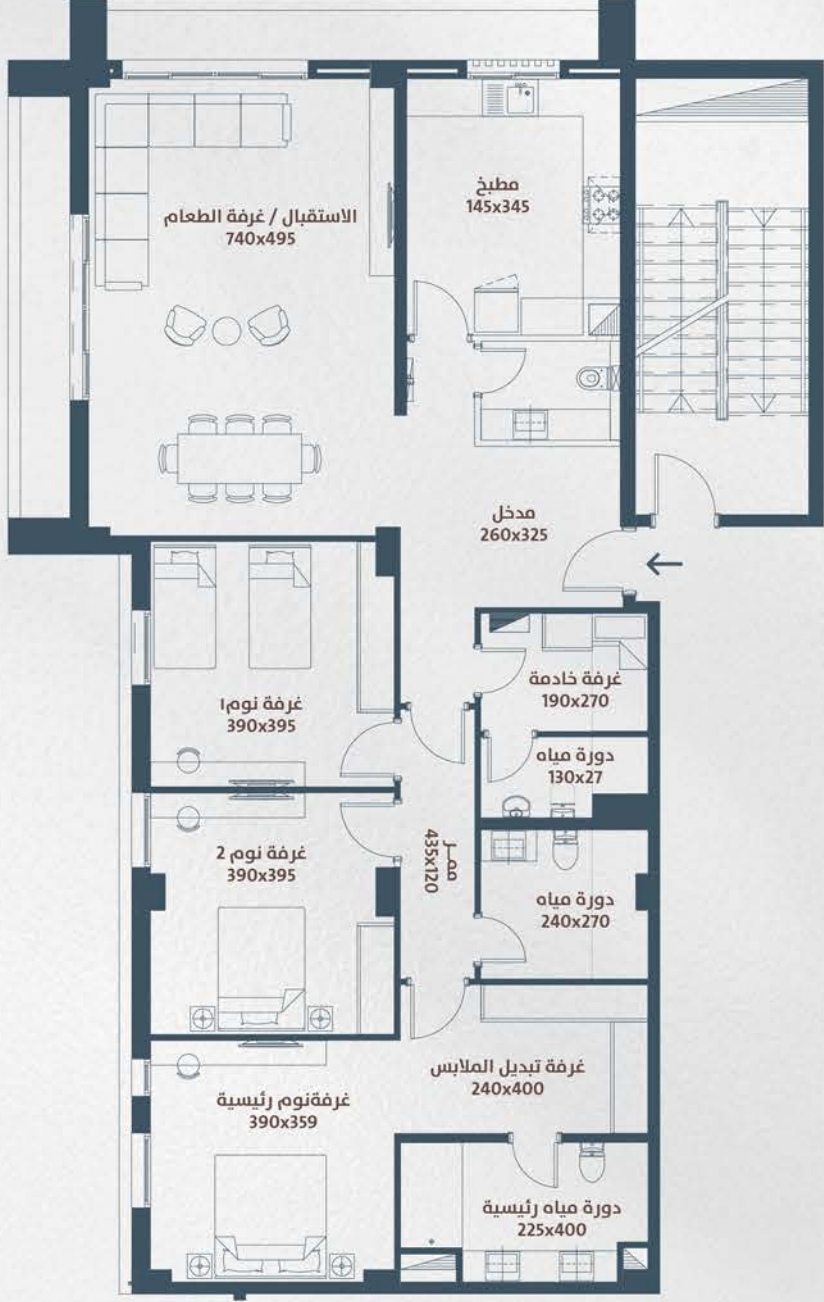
الاستقبال / غرفة الطعام
740x495

مطبخ
145x345

مدخل
260x325

غرفة نوم١
390x395

غرفة خادمة
190x270

دورة مياه
130x27

ممر
435x120

غرفة نوم 2
390x395

دورة مياه
240x270

غرفة تبديل الملابس
240x400

غرفةنوم رئيسية
390x359

دورة مياه رئيسية
225x400